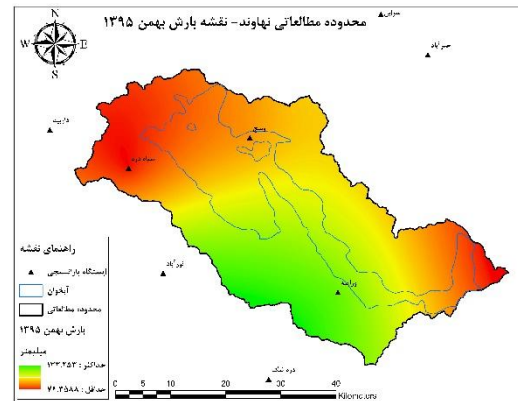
محدوده مطالعاتی نهاوند- نقشه بارش بهمن ۱۳۹۵

N
W
E
S

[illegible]
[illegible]
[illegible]
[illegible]
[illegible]
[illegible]
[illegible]
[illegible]

راهنمای نقشه
ایستگاه بارانسنجی
آبخوان
محدوده مطالعاتی
بارش بهمن ۱۳۹۵
میلیمتر
حداکثر : ۱۳۳.۴۵۳
حداقل : ۴۶.۳۵۸۸

0 5 10 20 30 40
Kilometers